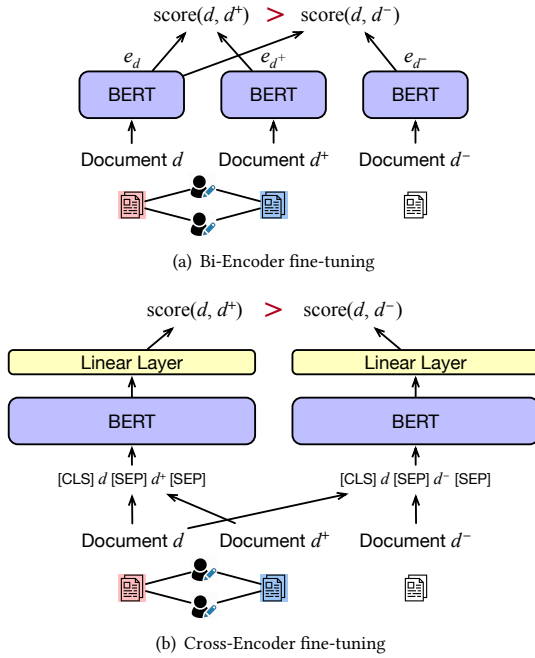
score($d$, $d^+$) > score($d$, $d^-$)

$e_d$ $e_{d^+}$ $e_{d^-}$

BERT BERT BERT

Document $d$ Document $d^+$ Document $d^-$

(a) Bi-Encoder fine-tuning

score($d$, $d^+$) > score($d$, $d^-$)

Linear Layer Linear Layer

BERT BERT

[CLS] $d$ [SEP] $d^+$ [SEP] [CLS] $d$ [SEP] $d^-$ [SEP]

Document $d$ Document $d^+$ Document $d^-$

(b) Cross-Encoder fine-tuning